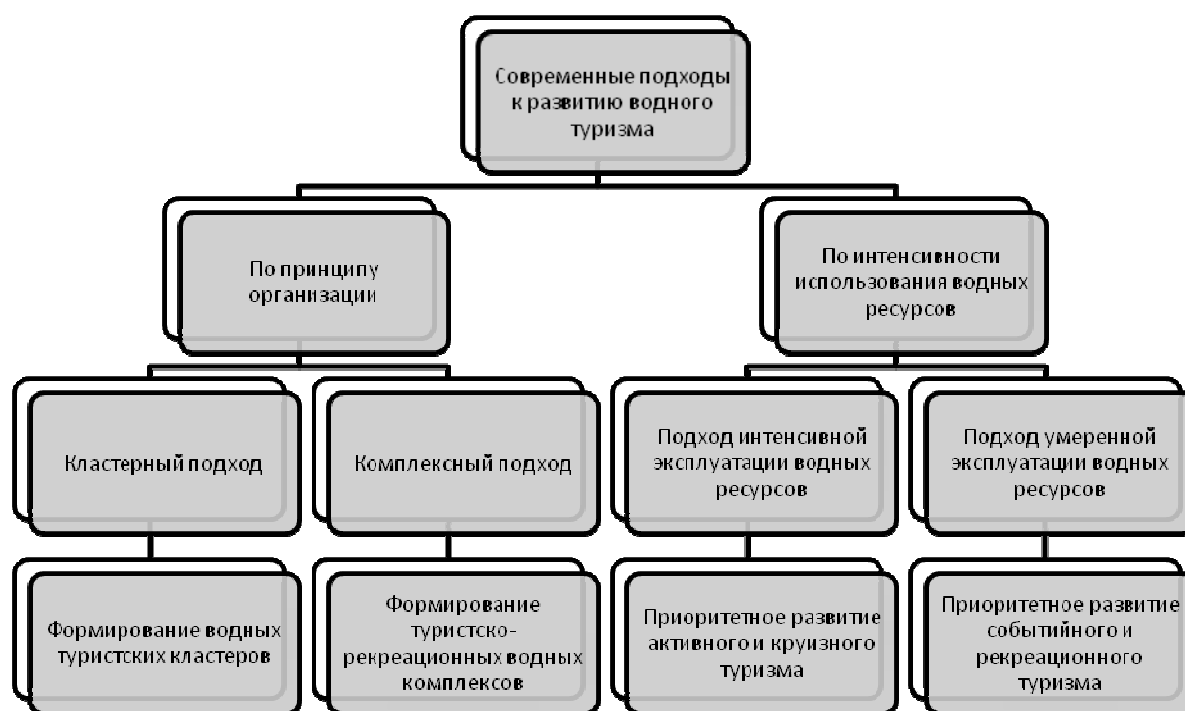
Современные подходы к развитию водного туризма

По принципу организации

По интенсивности использования водных ресурсов

Кластерный подход

Комплексный подход

Подход интенсивной эксплуатации водных ресурсов

Подход умеренной эксплуатации водных ресурсов

Формирование водных туристских кластеров

Формирование туристско-рекреационных водных комплексов

Приоритетное развитие активного и круизного туризма

Приоритетное развитие событийного и рекреационного туризма